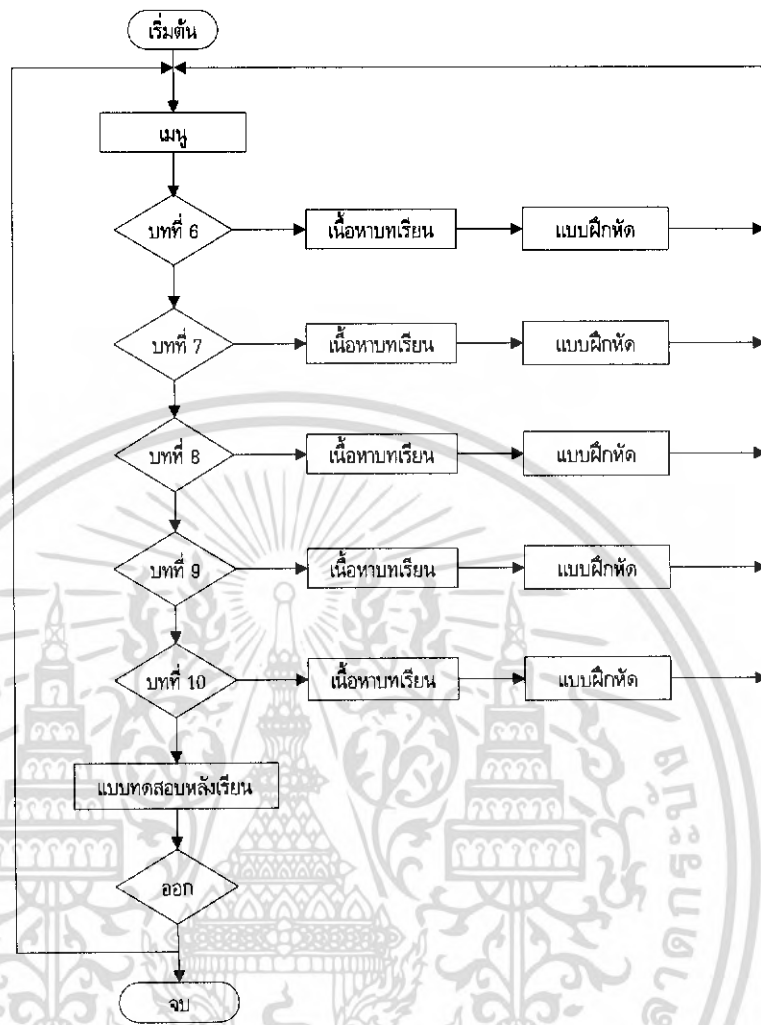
เริ่มต้น

เมนู

บทที่ 6

เนื้อหาบทเรียน

แบบฝึกหัด

บทที่ 7

เนื้อหาบทเรียน

แบบฝึกหัด

บทที่ 8

เนื้อหาบทเรียน

แบบฝึกหัด

บทที่ 9

เนื้อหาบทเรียน

แบบฝึกหัด

บทที่ 10

เนื้อหาบทเรียน

แบบฝึกหัด

แบบทดสอบหลังเรียน

ออก

จบ